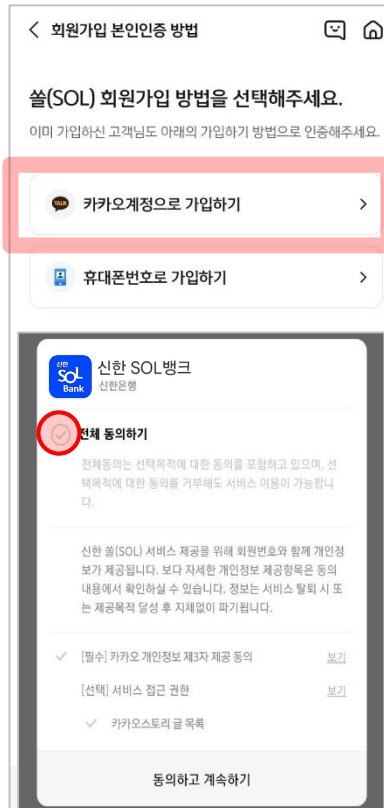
< 회원가입 본인인증 방법

쏠(SOL) 회원가입 방법을 선택해주세요.

이미 가입하신 고객님도 아래의 가입하기 방법으로 인증해주세요.

TALK 카카오계정으로 가입하기 >

휴대폰번호로 가입하기 >

신한 SOL Bank
신한 SOL뱅크
신한은행

전체 동의하기

전체동의는 선택목적에 대한 동의를 포함하고 있으며, 선택목적에 대한 동의를 거부해도 서비스 이용이 가능합니다.

신한 쏠(SOL) 서비스 제공을 위해 회원번호와 함께 개인정보가 제공됩니다. 보다 자세한 개인정보 제공항목은 동의 내용에서 확인하실 수 있습니다. 정보는 서비스 탈퇴 시 또는 제공목적 달성 후 지체없이 파기됩니다.

✓ [필수] 카카오 개인정보 제3자 제공 동의 보기

[선택] 서비스 접근 권한 보기

✓ 카카오스토리 글 목록

동의하고 계속하기